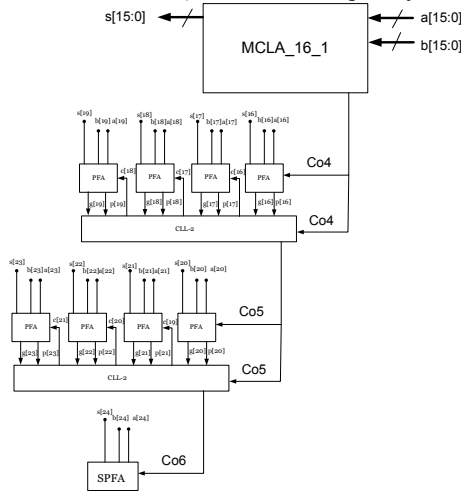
s[15:0]
a[15:0]
b[15:0]
MCLA_16_1

s[19] b[19] a[19]
s[18] b[18] a[18]
s[17] b[17] a[17]
s[16] b[16] a[16]
PFA
PFA
PFA
PFA
c[18]
c[17]
c[16]
Co4
g[19] p[19]
g[18] p[18]
g[17] p[17]
g[16] p[16]
CLL-2
Co4

s[23] b[23] a[23]
s[22] b[22] a[22]
s[21] b[21] a[21]
s[20] b[20] a[20]
PFA
PFA
PFA
PFA
c[21]
c[20]
c[19]
Co5
g[23] p[23]
g[22] p[22]
g[21] p[21]
g[20] p[20]
CLL-2
Co5

s[24] b[24] a[24]
Co6
SPFA